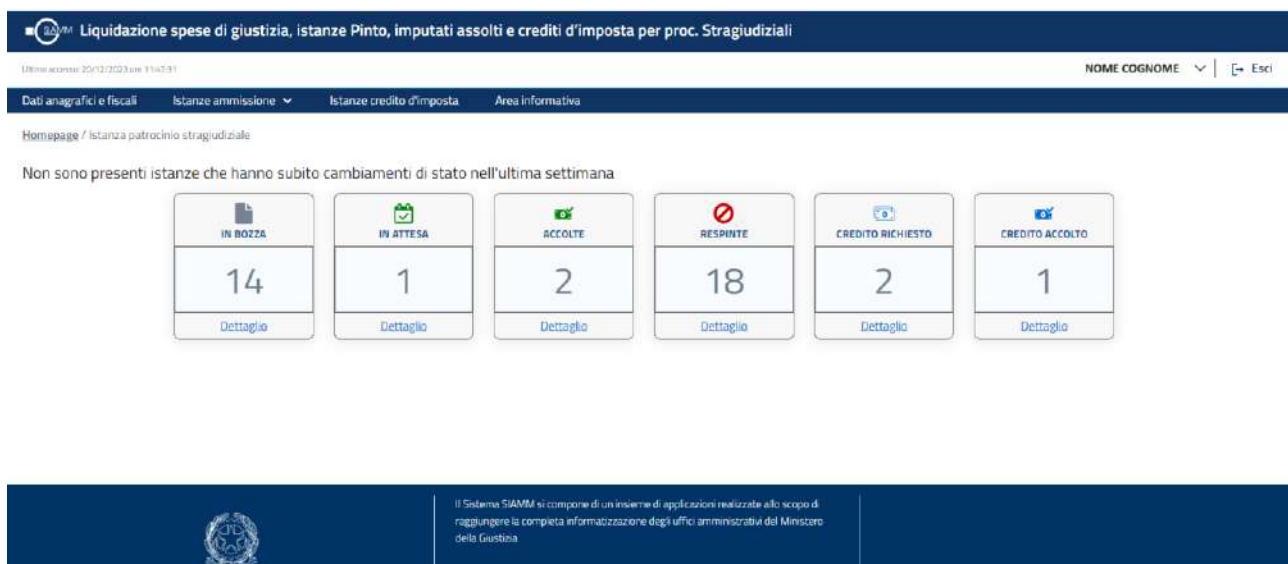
SIAMM Liquidazione spese di giustizia, istanze Pinto, imputati assolti e crediti d'imposta per proc. Stragiudiziali

Ultimo accesso 20/12/2023 ore 11:47:31

NOME COGNOME ∨ | Esci

Dati anagrafici e fiscali | Istanze ammissione | Istanze credito d'imposta | Area informativa

Homepage / Istanza patrocinio stragiudiziale

Non sono presenti istanze che hanno subito cambiamenti di stato nell'ultima settimana

| IN BOZZA | IN ATTESA | ACCOLTE | RESPINTE | CREDITO RICHIESTO | CREDITO ACCOLTO |
|---|---|---|---|---|---|
| 14 | 1 | 2 | 18 | 2 | 1 |
| Dettaglio | Dettaglio | Dettaglio | Dettaglio | Dettaglio | Dettaglio |

Il Sistema SIAMM si compone di un insieme di applicazioni realizzate allo scopo di raggiungere la completa informatizzazione degli uffici amministrativi del Ministero della Giustizia